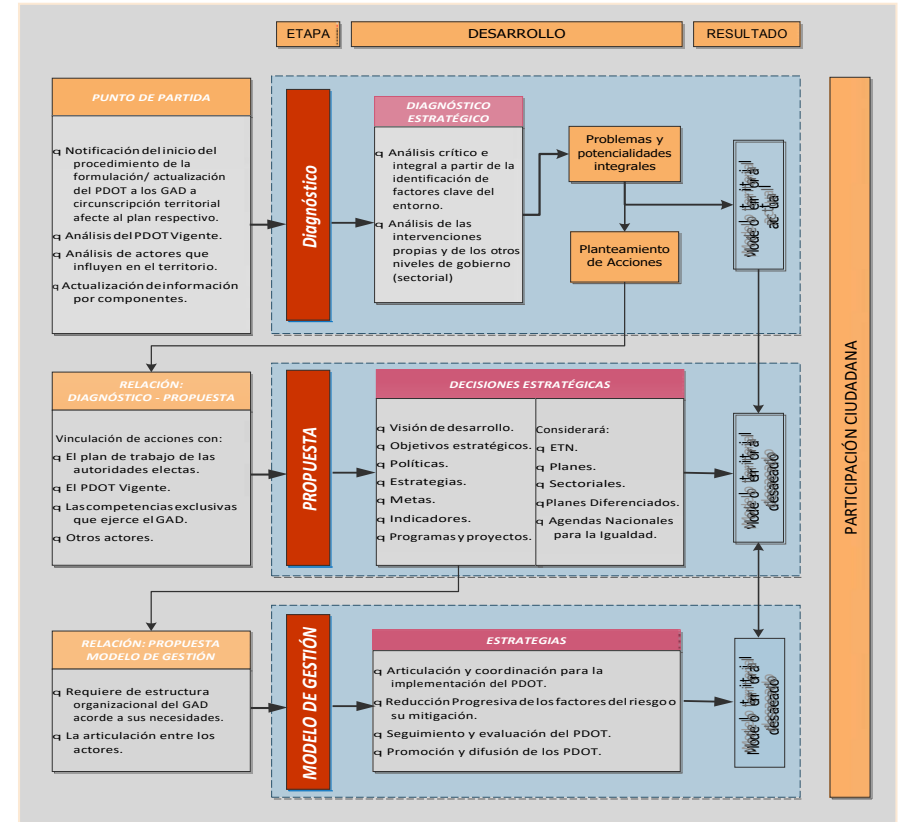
ETAPA | DESARROLLO | RESULTADO

PUNTO DE PARTIDA

q Notificación del inicio del procedimiento de la formulación/ actualización del PDOT a los GAD a circunscripción territorial afecte al plan respectivo.
q Análisis del PDOT Vigente.
q Análisis de actores que influyen en el territorio.
q Actualización de información por componentes.

Diagnóstico

DIAGNÓSTICO ESTRATÉGICO

q Análisis crítico e integral a partir de la identificación de factores clave del entorno.
q Análisis de las intervenciones propias y de los otros niveles de gobierno (sectorial)

Problemas y potencialidades integrales

Planteamiento de Acciones

Modelo territorial actual

RELACIÓN: DIAGNÓSTICO - PROPUESTA

Vinculación de acciones con:
q El plan de trabajo de las autoridades electas.
q El PDOT Vigente.
q Las competencias exclusivas que ejerce el GAD.
q Otros actores.

PROPUESTA

DECISIONES ESTRATÉGICAS

q Visión de desarrollo.
q Objetivos estratégicos.
q Políticas.
q Estrategias.
q Metas.
q Indicadores.
q Programas y proyectos.

Considerará:
q ETN.
q Planes.
q Sectoriales.
q Planes Diferenciados.
q Agendas Nacionales para la Igualdad.

Modelo territorial deseado

RELACIÓN: PROPUESTA MODELO DE GESTIÓN

q Requiere de estructura organizacional del GAD acorde a sus necesidades.
q La articulación entre los actores.

MODELO DE GESTIÓN

ESTRATEGIAS

q Articulación y coordinación para la implementación del PDOT.
q Reducción Progresiva de los factores del riesgo o su mitigación.
q Seguimiento y evaluación del PDOT.
q Promoción y difusión de los PDOT.

Modelo territorial deseado

PARTICIPACIÓN CIUDADANA